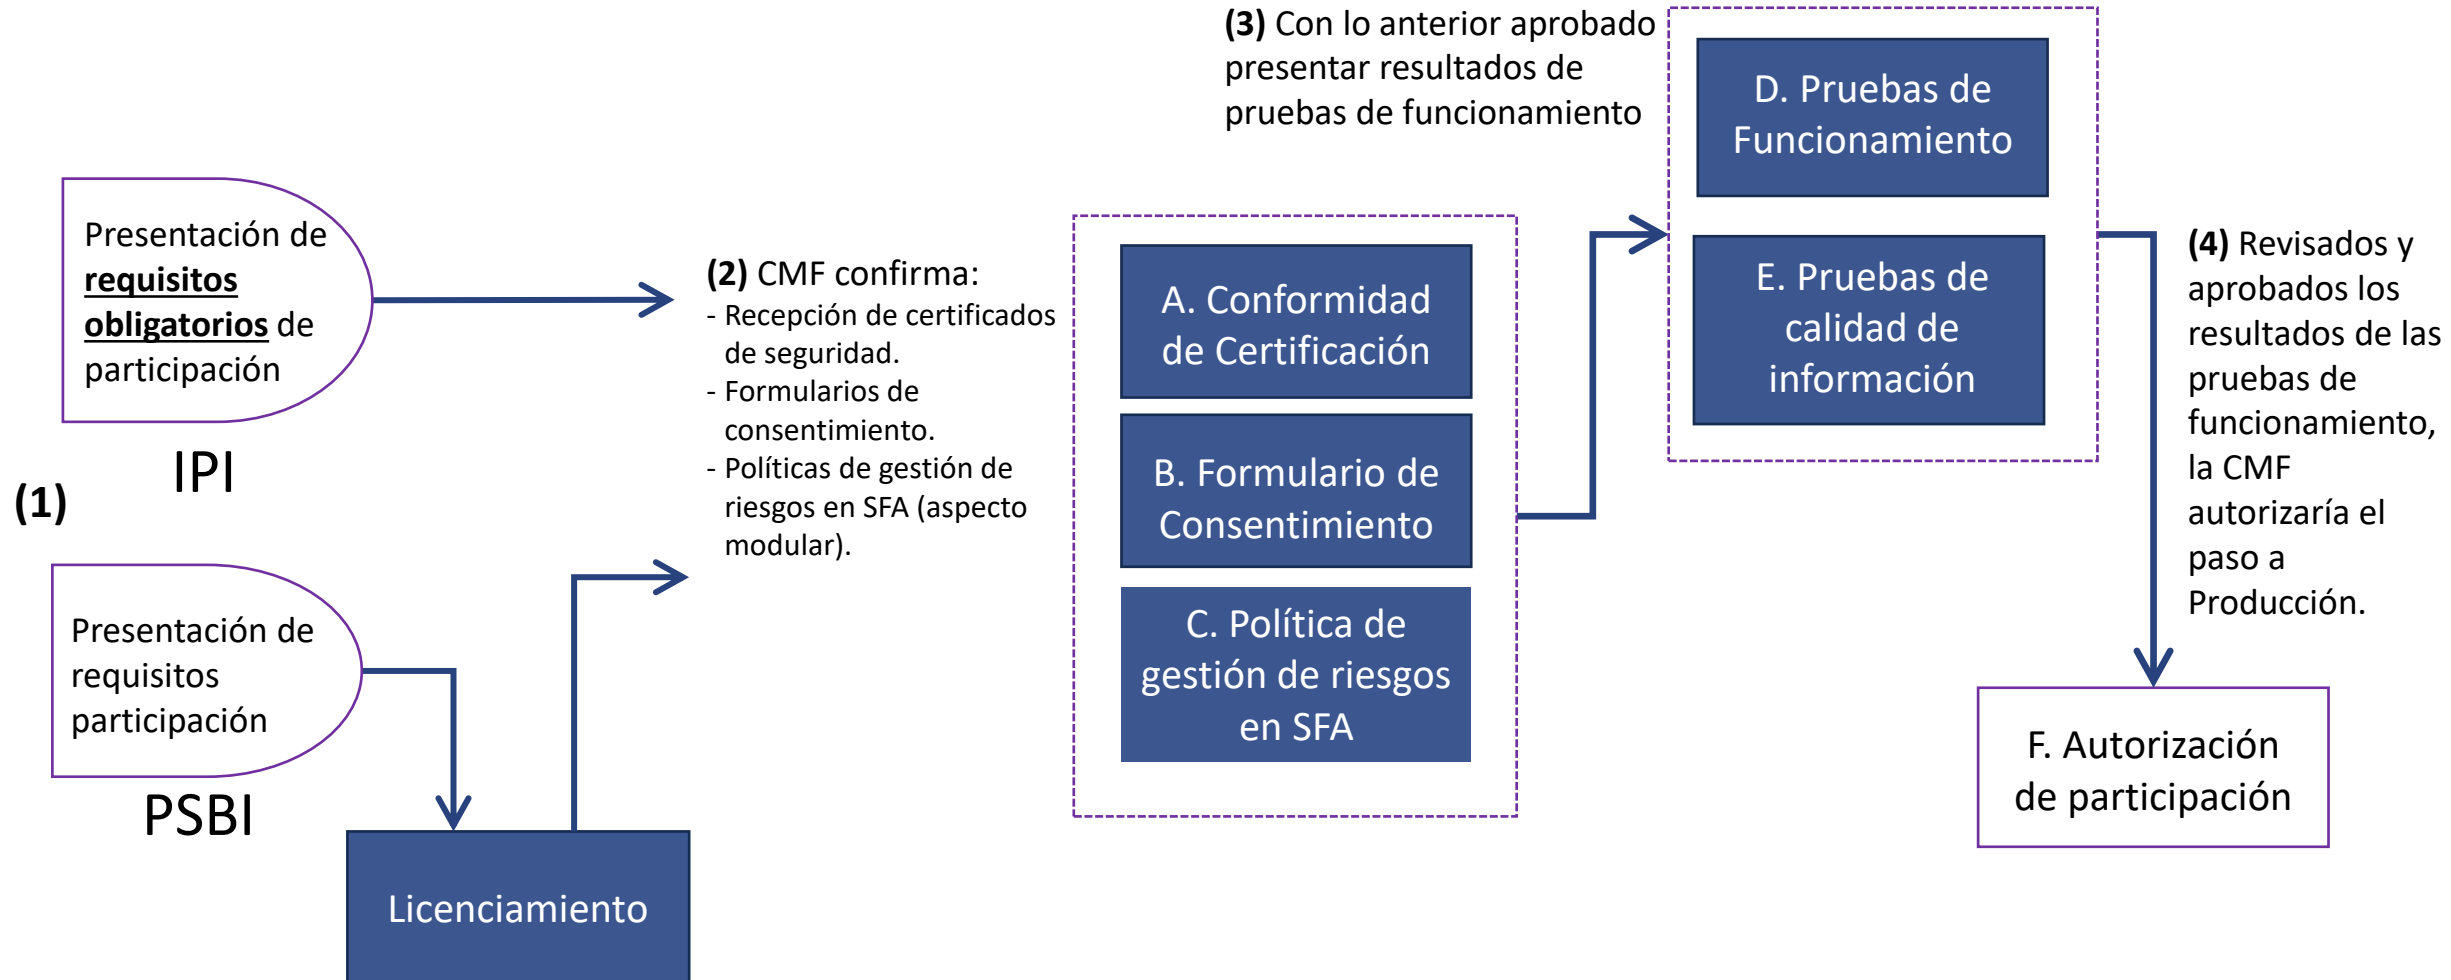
Presentación de **requisitos obligatorios** de participación

IPI

(1)

Presentación de requisitos participación

PSBI

Licenciamiento

**(2)** CMF confirma:
- Recepción de certificados de seguridad.
- Formularios de consentimiento.
- Políticas de gestión de riesgos en SFA (aspecto modular).

A. Conformidad de Certificación

B. Formulario de Consentimiento

C. Política de gestión de riesgos en SFA

**(3)** Con lo anterior aprobado presentar resultados de pruebas de funcionamiento

D. Pruebas de Funcionamiento

E. Pruebas de calidad de información

**(4)** Revisados y aprobados los resultados de las pruebas de funcionamiento, la CMF autorizaría el paso a Producción.

F. Autorización de participación